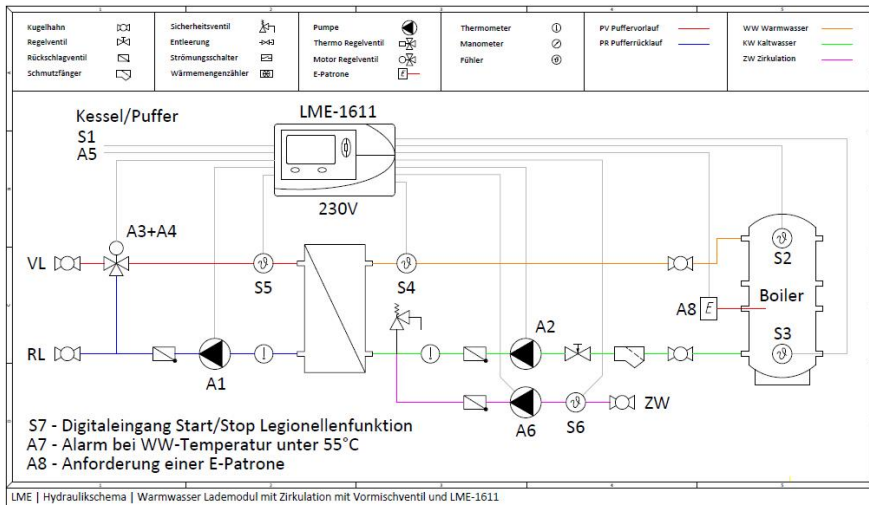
Kugelhahn
Regelventil
Rückschlagventil
Schmutzfänger

Sicherheitsventil
Entleerung
Strömungsschalter
Wärmemengenzähler

Pumpe
Thermo Regelventil
Motor Regelventil
E-Patrone

Thermometer
Manometer
Fühler

PV Puffervorlauf
PR Pufferrücklauf

WW Warmwasser
KW Kaltwasser
ZW Zirkulation

Kessel/Puffer
S1
A5

LME-1611

230V

A3+A4

VL

S5

S4

S2

Boiler

A8

E

S3

RL

A1

A2

A6

S6

ZW

S7 - Digitaleingang Start/Stop Legionellenfunktion
A7 - Alarm bei WW-Temperatur unter 55°C
A8 - Anforderung einer E-Patrone

LME | Hydraulikschema | Warmwasser Lademodul mit Zirkulation mit Vormischventil und LME-1611